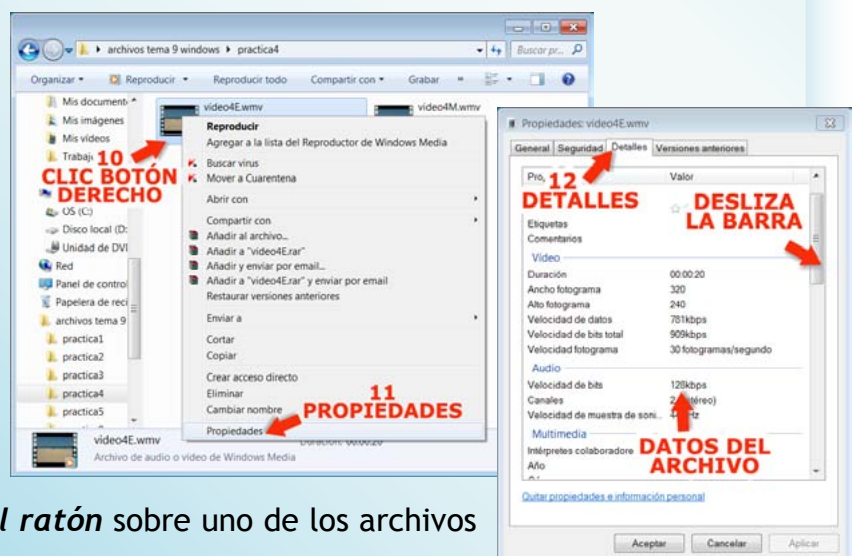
archivos tema 9 windows ▸ practica4
Buscar pr...
Organizar ▾ Reproducir ▾ Reproducir todo Compartir con ▾ Grabar »

Mis document
Mis imágenes
Mis vídeos
Trabajo
10
CLIC BOTÓN DERECHO
OS (C:)
Disco local (D:
Unidad de DV
Red
Panel de control
Papelera de reci
archivos tema 9
practica1
practica2
practica3
practica4
practica5

video4E.wmv
video4M.wmv

Reproducir
Agregar a la lista del Reproductor de Windows Media
Buscar virus
Mover a Cuarentena
Abrir con
Compartir con
Añadir al archivo...
Añadir a "video4E.rar"
Añadir y enviar por email...
Añadir a "video4E.rar" y enviar por email
Restaurar versiones anteriores
Enviar a
Cortar
Copiar
Crear acceso directo
Eliminar
Cambiar nombre
Propiedades
11
PROPIEDADES

video4E.wmv
Archivo de audio o vídeo de Windows Media
Duración: 00:00:20

Propiedades: video4E.wmv
General Seguridad Detalles Versiones anteriores
Pro
12
DETALLES
Valor
DESLIZA LA BARRA
Etiquetas
Comentarios
Vídeo
Duración 00:00:20
Ancho fotograma 320
Alto fotograma 240
Velocidad de datos 781kbps
Velocidad de bits total 909kbps
Velocidad fotograma 30 fotogramas/segundo
Audio
Velocidad de bits 128kbps
Canales 2 (estéreo)
Velocidad de muestra de soni... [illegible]Hz
Multimedia
Intérpretes colaboradore
Año
DATOS DEL ARCHIVO
Quitar propiedades e información personal
Aceptar Cancelar Aplicar

l ratón sobre uno de los archivos